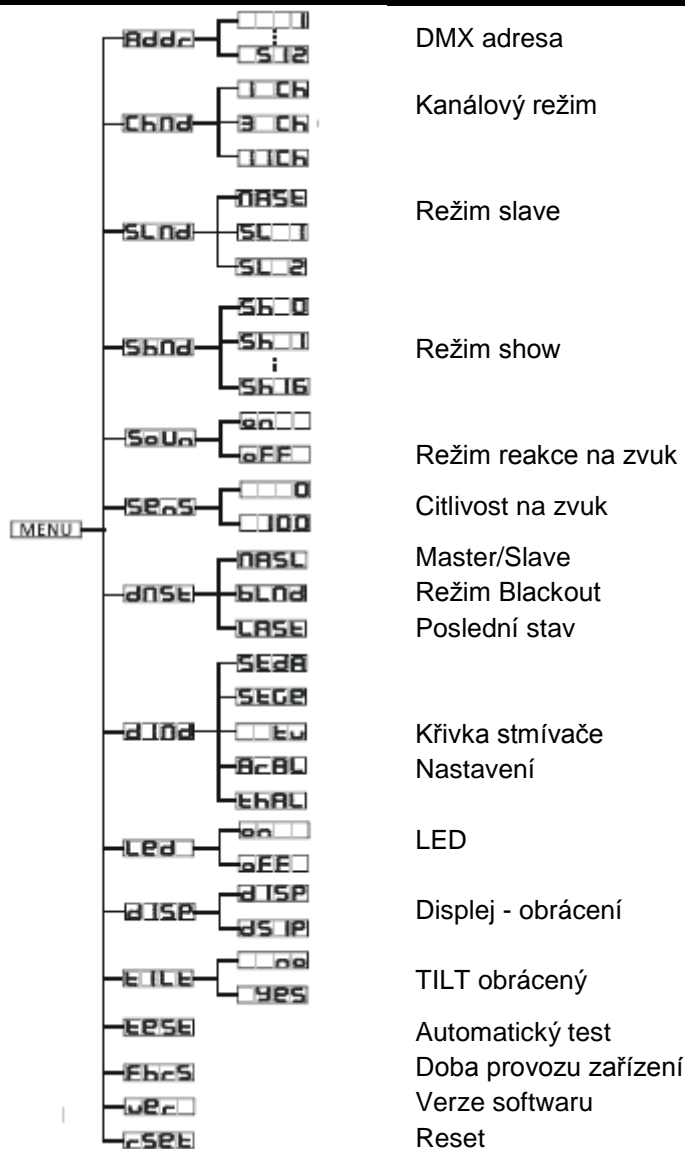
MENU

Addr
1
:
512
DMX adresa

ChNd
1 CH
3 CH
11CH
Kanálový režim

SLNd
MASE
SL 1
SL 2
Režim slave

ShNd
Sh 0
Sh 1
:
Sh 16
Režim show

SoUn
on
oFF
Režim reakce na zvuk

SEnS
0
100
Citlivost na zvuk

dNSt
MASL
bLNd
LASE
Master/Slave
Režim Blackout
Poslední stav

dINd
SEdA
SEGE
tu
AcBL
thAL
Křivka stmívače
Nastavení

LEd
on
oFF
LED

dISP
dISP
dSIP
Displej - obrácení

tILt
no
yes
TILT obrácený

tESt
Automatický test

Fhrs
Doba provozu zařízení

uEr
Verze softwaru

rSEt
Reset